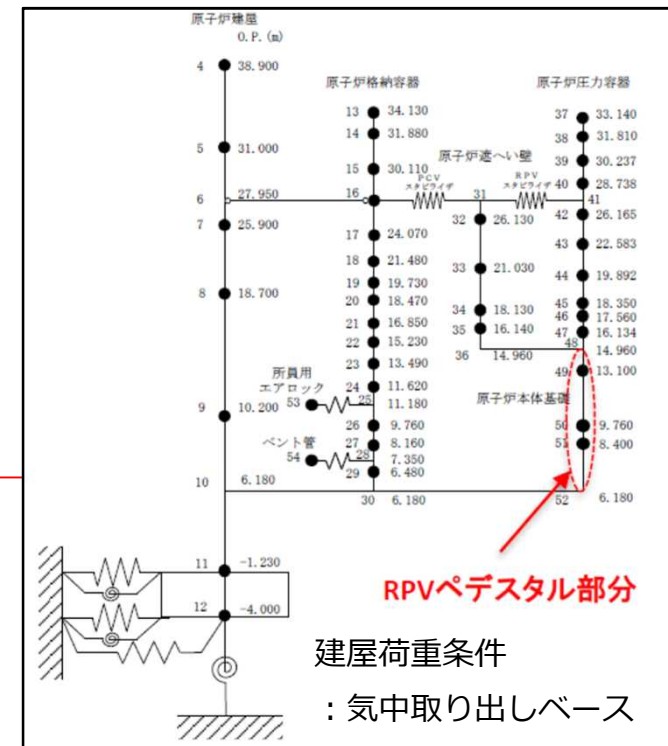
原子炉建屋
O.P. (m)

4 38.900
5 31.000
6 27.950
7 25.900
8 18.700
9 10.200
10 6.180
11 -1.230
12 -4.000

原子炉格納容器
13 34.130
14 31.880
15 30.110
16
17 24.070
18 21.480
19 19.730
20 18.470
21 16.850
22 15.230
23 13.490
24 11.620
25 11.180
26 9.760
27 8.160
28 7.350
29 6.480
30 6.180

PCV
スタビライザ
31
原子炉遮へい壁
32 26.130
33 21.030
34 18.130
35 16.140
36 14.960

RPV
スタビライザ
原子炉圧力容器
37 33.140
38 31.810
39 30.237
40 28.738
41
42 26.165
43 22.583
44 19.892
45 18.350
46 17.560
47 16.134
48 14.960
49 13.100
原子炉本体基礎
50 9.760
51 8.400
52 6.180

所員用
エアロック
53

ベント管
54

RPVペデスタル部分

建屋荷重条件
：気中取り出しベース